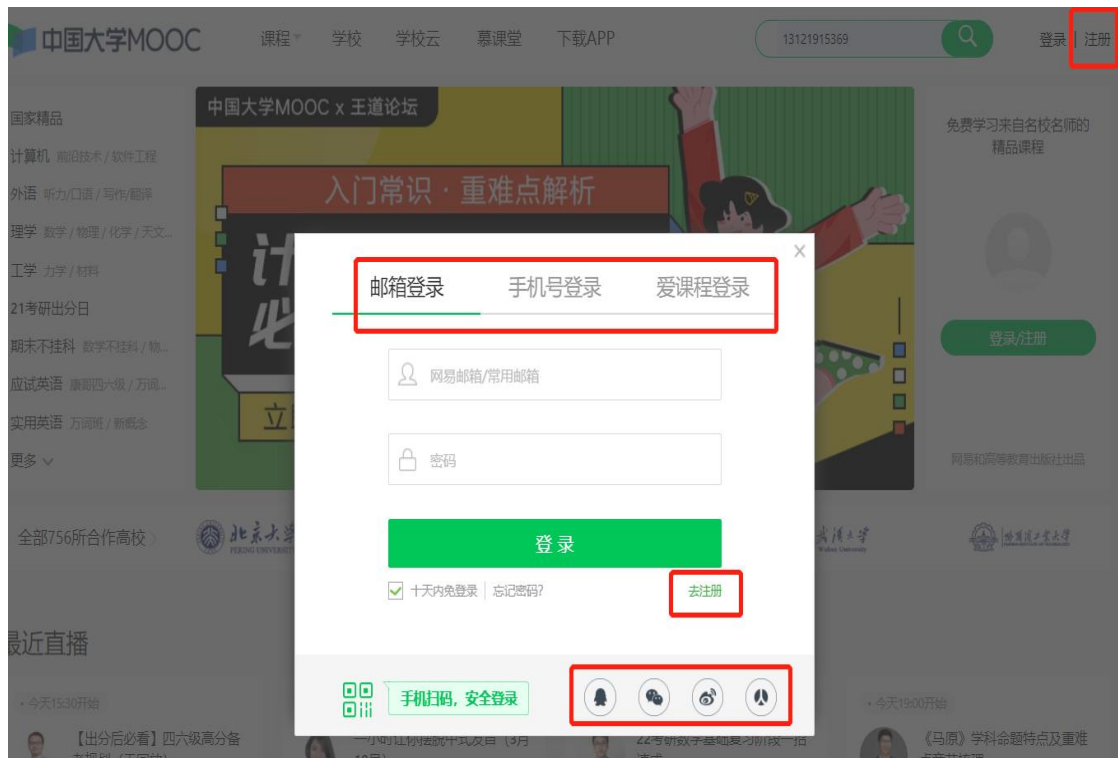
中国大学MOOC 课程 学校 学校云 慕课堂 下载APP 13121915369 登录 | 注册

国家精品
计算机 前沿技术 / 软件工程
外语 听力/口语 / 写作/翻译
理学 数学 / 物理 / 化学 / 天文...
工学 力学 / 材料
21考研出分日
期末不挂科 数学不挂科 / 物...
应试英语 四六级 / 万词...
实用英语 万词班 / 新概念
更多

中国大学MOOC x 王道论坛
入门常识 · 重难点解析

免费学习来自名校名师的精品课程
登录/注册
网易和高等教育出版社出品

全部756所合作高校

×
邮箱登录 手机号登录 爱课程登录
网易邮箱/常用邮箱
密码
登录
十天内免登录 | 忘记密码? 去注册
手机扫码，安全登录

最近直播
今天15:30开始
【出分后必看】四六级高分备
今天19:00开始
《马原》学科命题特点及重难